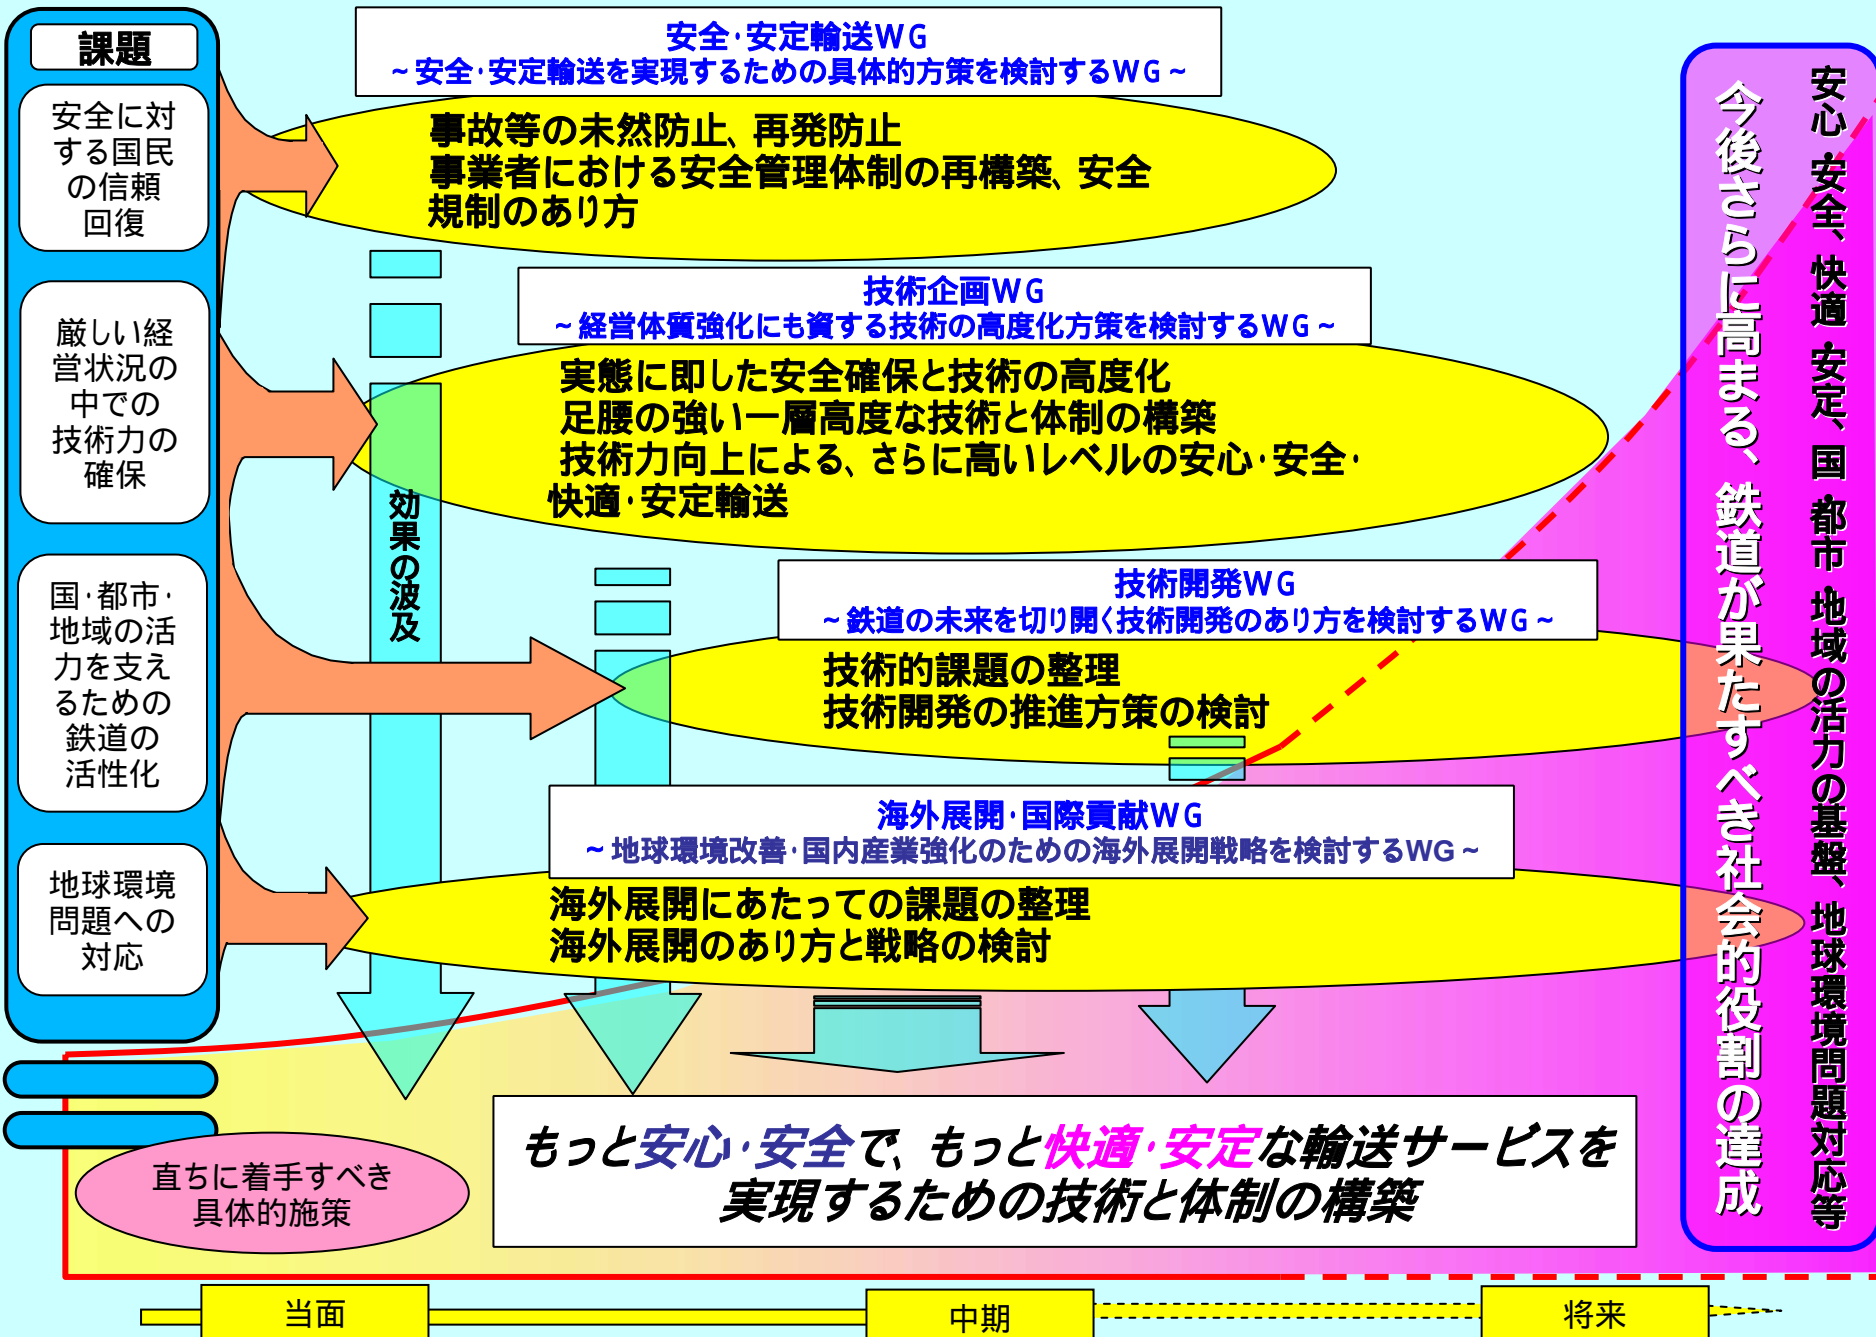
課題

安全に対する国民の信頼回復

厳しい経営状況の中での技術力の確保

国・都市・地域の活力を支えるための鉄道の活性化

地球環境問題への対応

安全・安定輸送WG
～安全・安定輸送を実現するための具体的方策を検討するWG～

事故等の未然防止、再発防止
事業者における安全管理体制の再構築、安全規制のあり方

技術企画WG
～経営体質強化にも資する技術の高度化方策を検討するWG～

実態に即した安全確保と技術の高度化
足腰の強い一層高度な技術と体制の構築
技術力向上による、さらに高いレベルの安心・安全・快適・安定輸送

効果の波及

技術開発WG
～鉄道の未来を切り開く技術開発のあり方を検討するWG～

技術的課題の整理
技術開発の推進方策の検討

海外展開・国際貢献WG
～地球環境改善・国内産業強化のための海外展開戦略を検討するWG～

海外展開にあたっての課題の整理
海外展開のあり方と戦略の検討

直ちに着手すべき具体的施策

もっと安心・安全で、もっと快適・安定な輸送サービスを実現するための技術と体制の構築

今後さらに高まる、鉄道が果たすべき社会的役割の達成

安心・安全、快適・安定、国・都市・地域の活力の基盤、地球環境問題対応等

当面

中期

将来